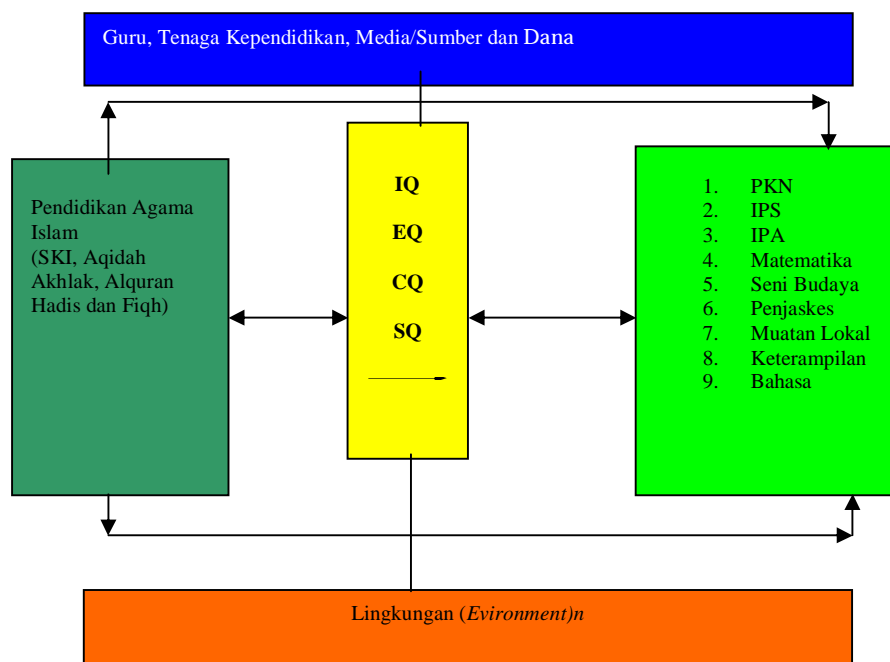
Guru, Tenaga Kependidikan, Media/Sumber dan Dana

Pendidikan Agama Islam (SKI, Aqidah Akhlak, Alquran Hadis dan Fiqh)

IQ

EQ

CQ

SQ

1. PKN
2. IPS
3. IPA
4. Matematika
5. Seni Budaya
6. Penjaskes
7. Muatan Lokal
8. Keterampilan
9. Bahasa

Lingkungan (*Evironment)n*